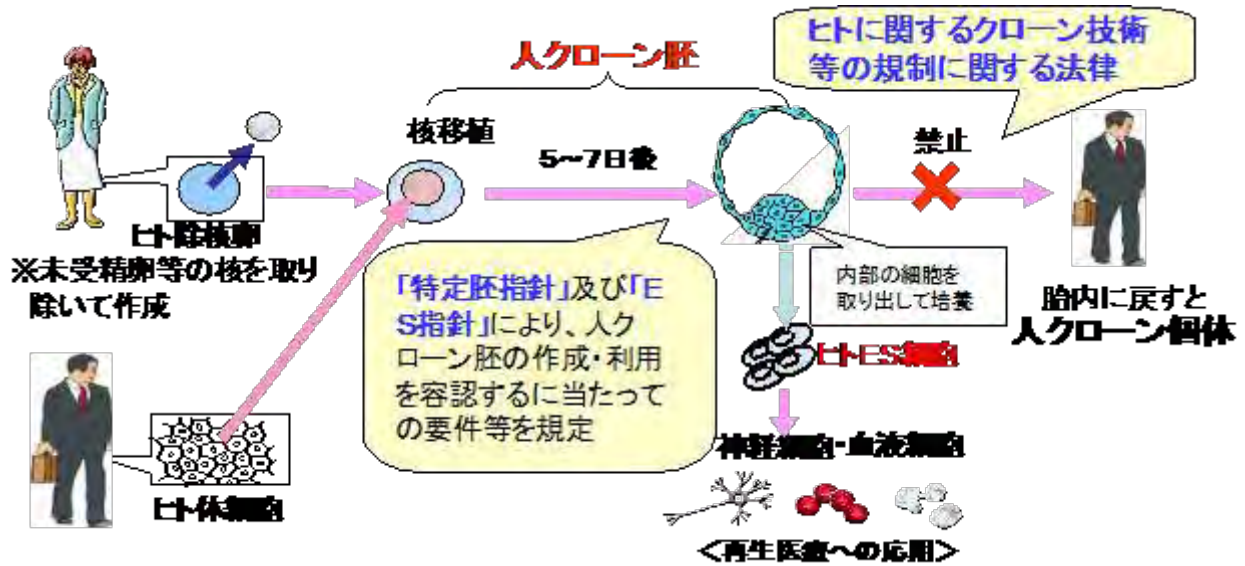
ヒトに関するクローン技術等の規制に関する法律

人クローン胚

核移植

5~7日後

禁止

ヒト除核卵
※未受精卵等の核を取り除いて作成

「特定胚指針」及び「ES指針」により、人クローン胚の作成・利用を容認するに当たっての要件等を規定

内部の細胞を取り出して培養

胎内に戻すと
人クローン個体

ヒトES細胞

神経細胞・血液細胞

ヒト体細胞

＜再生医療への応用＞